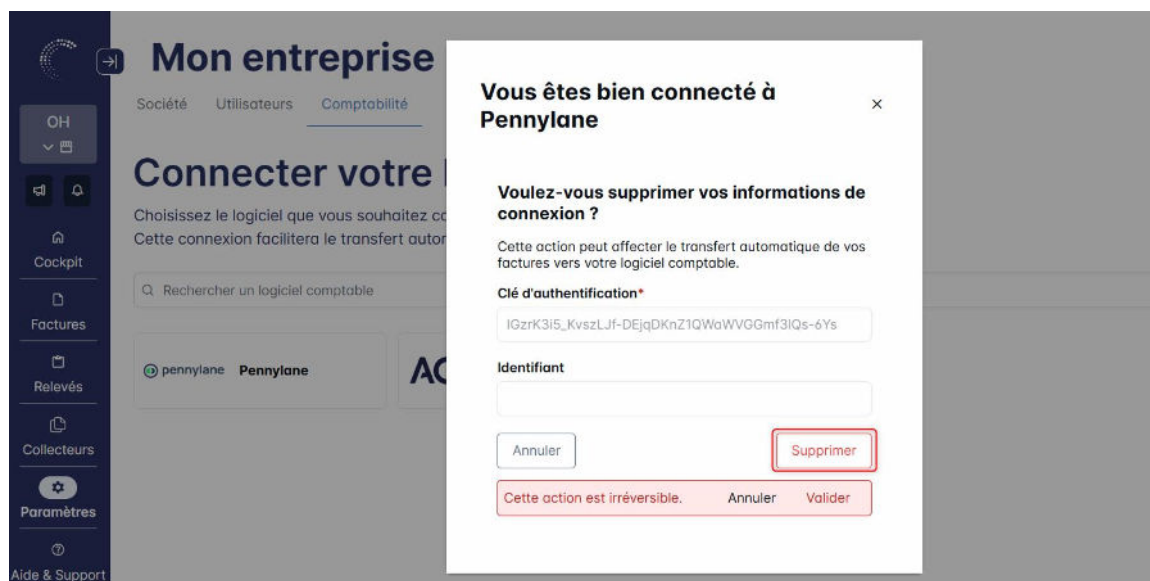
OH

Cockpit

Factures

Relevés

Collecteurs

Paramètres

Aide & Support

Mon entreprise

Société Utilisateurs Comptabilité

Connecter votre l

Choisissez le logiciel que vous souhaitez co
Cette connexion facilitera le transfert autor

Q Rechercher un logiciel comptable

pennylane Pennylane

AC

Vous êtes bien connecté à Pennylane

×

Voulez-vous supprimer vos informations de connexion ?

Cette action peut affecter le transfert automatique de vos factures vers votre logiciel comptable.

Clé d'authentification*

IGzrK3i5_KvszLJf-DEjqDKnZ1QWaWVGGmf3lQs-6Ys

Identifiant

Annuler

Supprimer

Cette action est irréversible. Annuler Valider